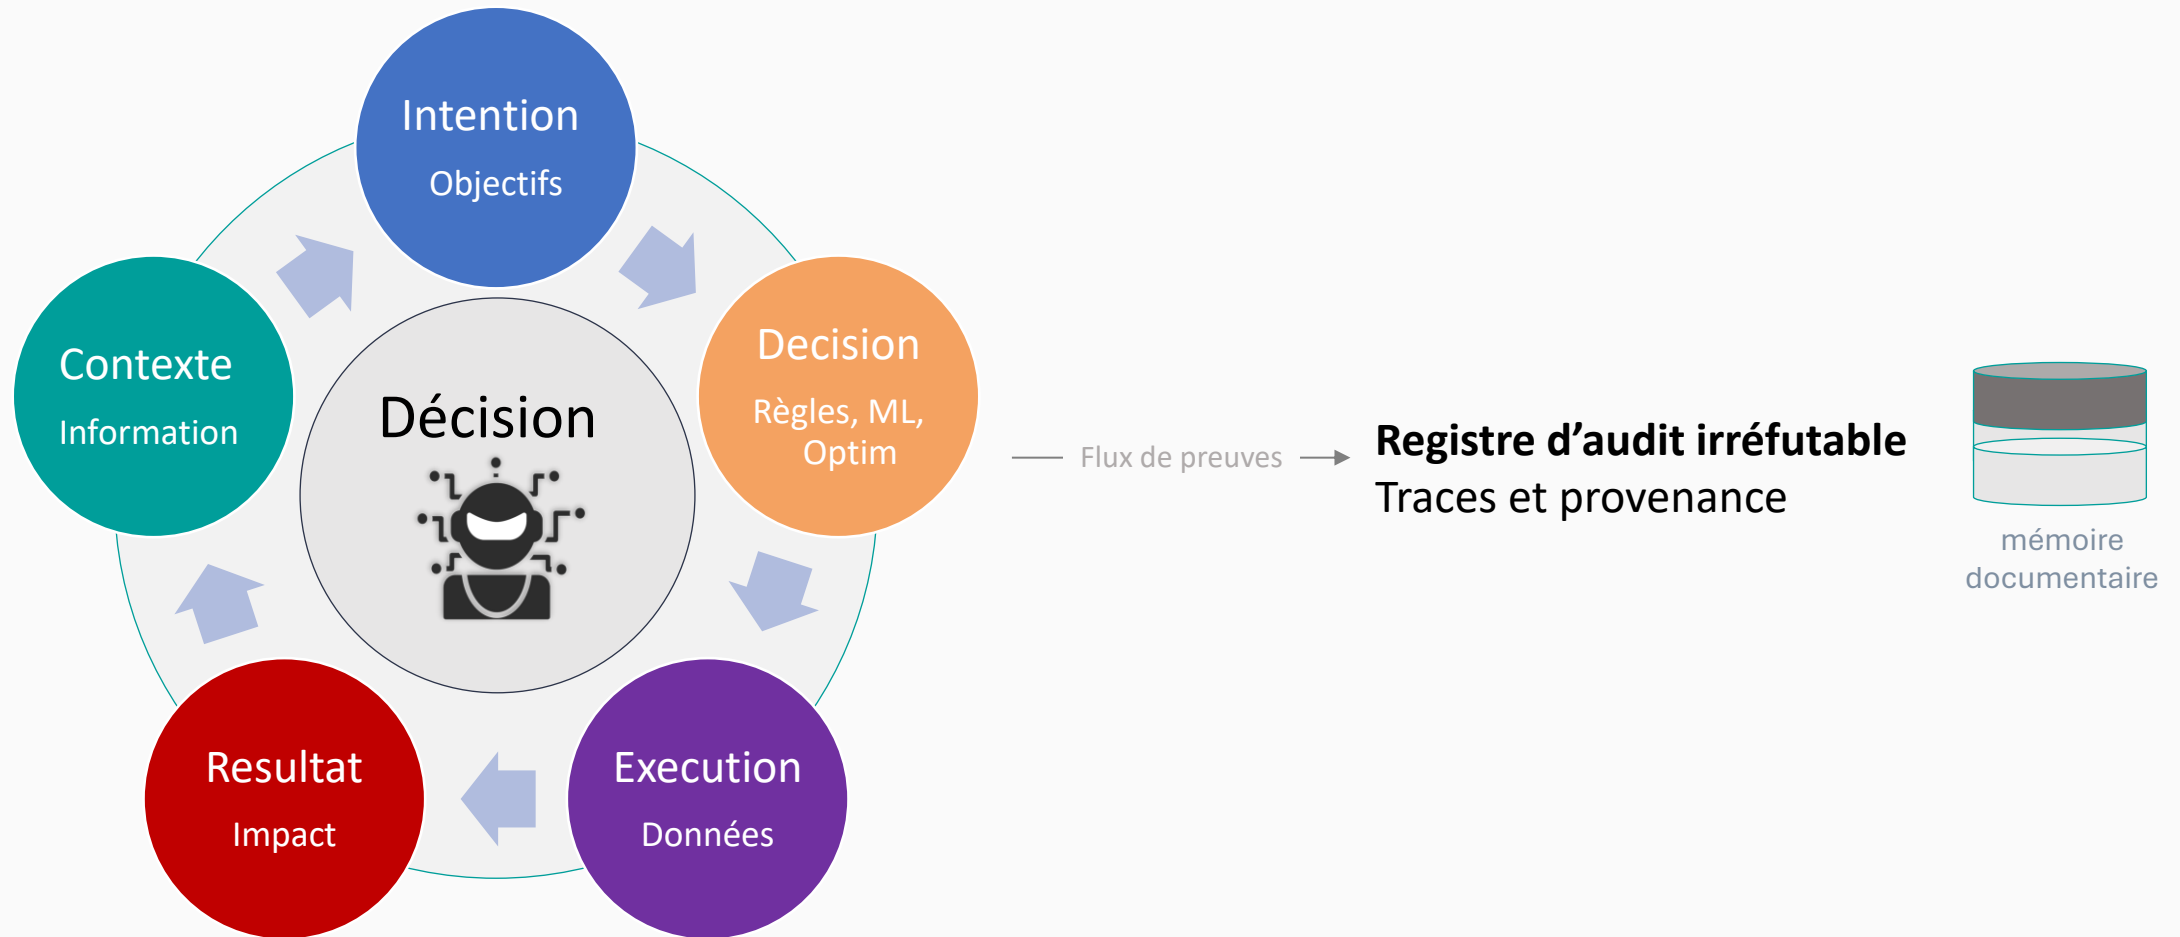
Intention
Objectifs

Decision
Règles, ML, Optim

Execution
Données

Resultat
Impact

Contexte
Information

Décision

Flux de preuves

Registre d'audit irréfutable
Traces et provenance

mémoire documentaire